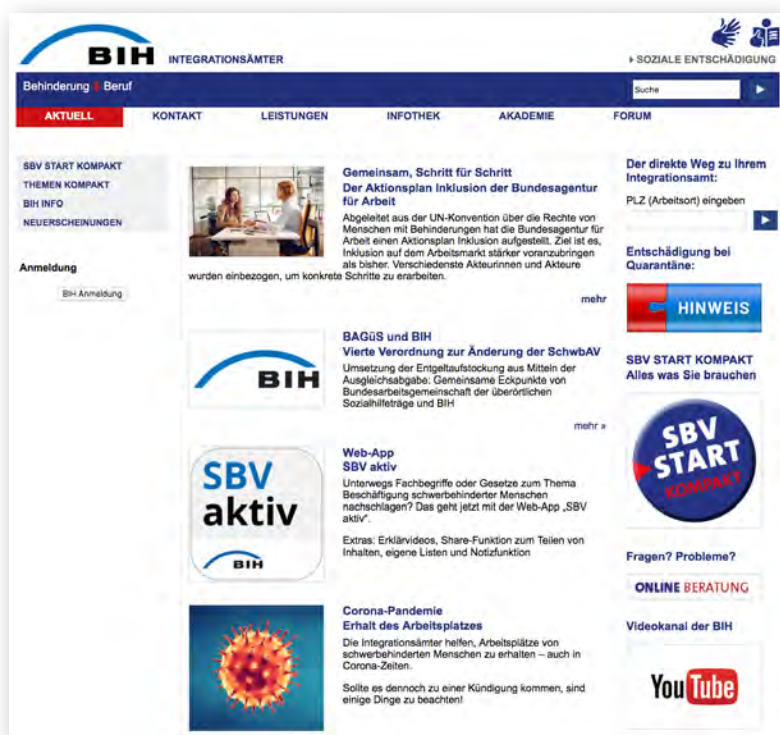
BIH INTEGRATIONSÄMTER

▸ SOZIALE ENTSCHÄDIGUNG

Behinderung | Beruf

Suche

AKTUELL KONTAKT LEISTUNGEN INFOTHEK AKADEMIE FORUM

SBV START KOMPAKT
THEMEN KOMPAKT
BIH INFO
NEUERSCHEINUNGEN

Anmeldung

BIH Anmeldung

Gemeinsam, Schritt für Schritt
Der Aktionsplan Inklusion der Bundesagentur für Arbeit

Abgeleitet aus der UN-Konvention über die Rechte von Menschen mit Behinderungen hat die Bundesagentur für Arbeit einen Aktionsplan Inklusion aufgestellt. Ziel ist es, Inklusion auf dem Arbeitsmarkt stärker voranzubringen als bisher. Verschiedenste Akteurinnen und Akteure wurden einbezogen, um konkrete Schritte zu erarbeiten.

mehr

BIH

BAGüS und BIH
Vierte Verordnung zur Änderung der SchwbAV

Umsetzung der Entgeltaufstockung aus Mitteln der Ausgleichsabgabe: Gemeinsame Eckpunkte von Bundesarbeitsgemeinschaft der überörtlichen Sozialhilfeträge und BIH

mehr »

SBV aktiv BIH

Web-App
SBV aktiv

Unterwegs Fachbegriffe oder Gesetze zum Thema Beschäftigung schwerbehinderter Menschen nachschlagen? Das geht jetzt mit der Web-App „SBV aktiv".

Extras: Erklärvideos, Share-Funktion zum Teilen von Inhalten, eigene Listen und Notizfunktion

Corona-Pandemie
Erhalt des Arbeitsplatzes

Die Integrationsämter helfen, Arbeitsplätze von schwerbehinderten Menschen zu erhalten – auch in Corona-Zeiten.

Sollte es dennoch zu einer Kündigung kommen, sind einige Dinge zu beachten!

Der direkte Weg zu Ihrem Integrationsamt:

PLZ (Arbeitsort) eingeben

Entschädigung bei Quarantäne:

HINWEIS

SBV START KOMPAKT
Alles was Sie brauchen

SBV START KOMPAKT

Fragen? Probleme?

ONLINE BERATUNG

Videokanal der BIH

YouTube